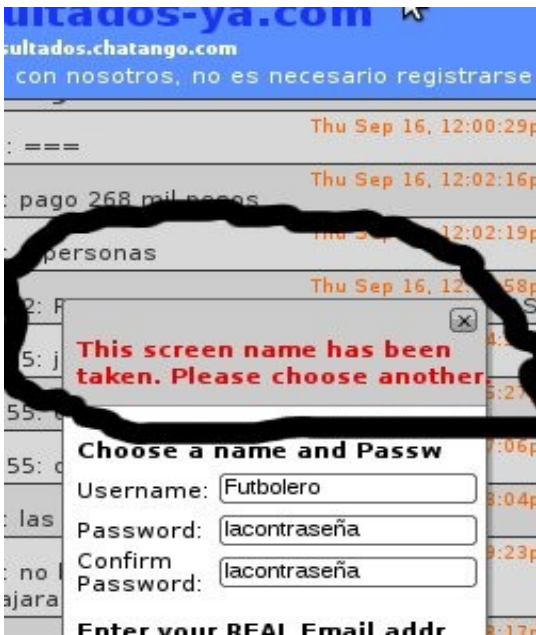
ultados-ya.com
sultados.chatango.com
con nosotros, no es necesario registrarse

Thu Sep 16, 12:00:29p
: ===
Thu Sep 16, 12:02:16p
: pago 268 mil pesos
12:02:19p
personas
Thu Sep 16, 12:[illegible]58p
2: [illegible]
5: j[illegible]
55: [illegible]
55: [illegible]
: las
: no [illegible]
ajara

This screen name has been taken. Please choose another

Choose a name and Passw
Username: Futbolero
Password: lacontraseña
Confirm Password: lacontraseña

Enter your REAL Email addr